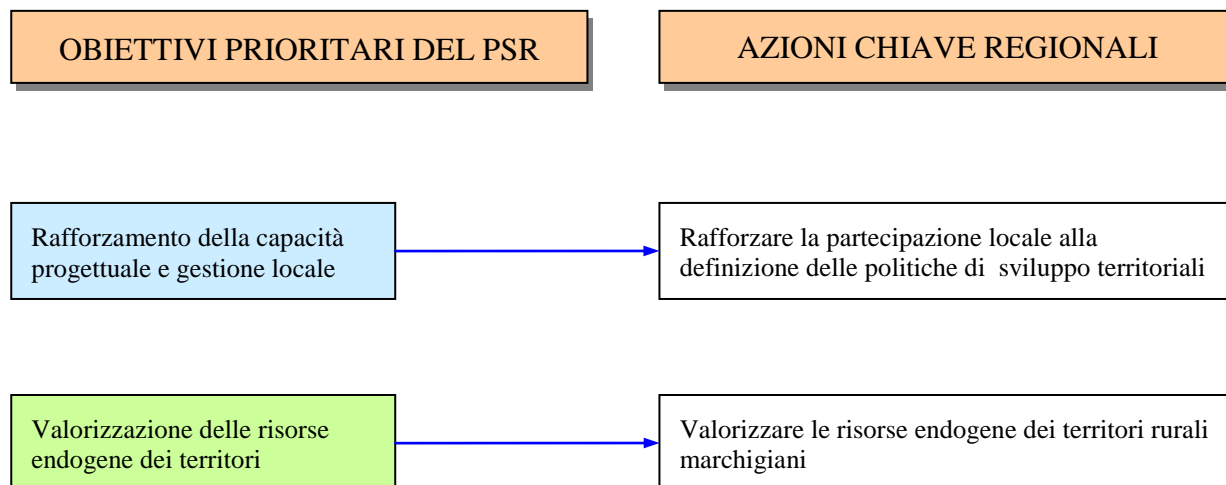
OBIETTIVI PRIORITARI DEL PSR

AZIONI CHIAVE REGIONALI

Rafforzamento della capacità progettuale e gestione locale

Rafforzare la partecipazione locale alla definizione delle politiche di sviluppo territoriali

Valorizzazione delle risorse endogene dei territori

Valorizzare le risorse endogene dei territori rurali marchigiani